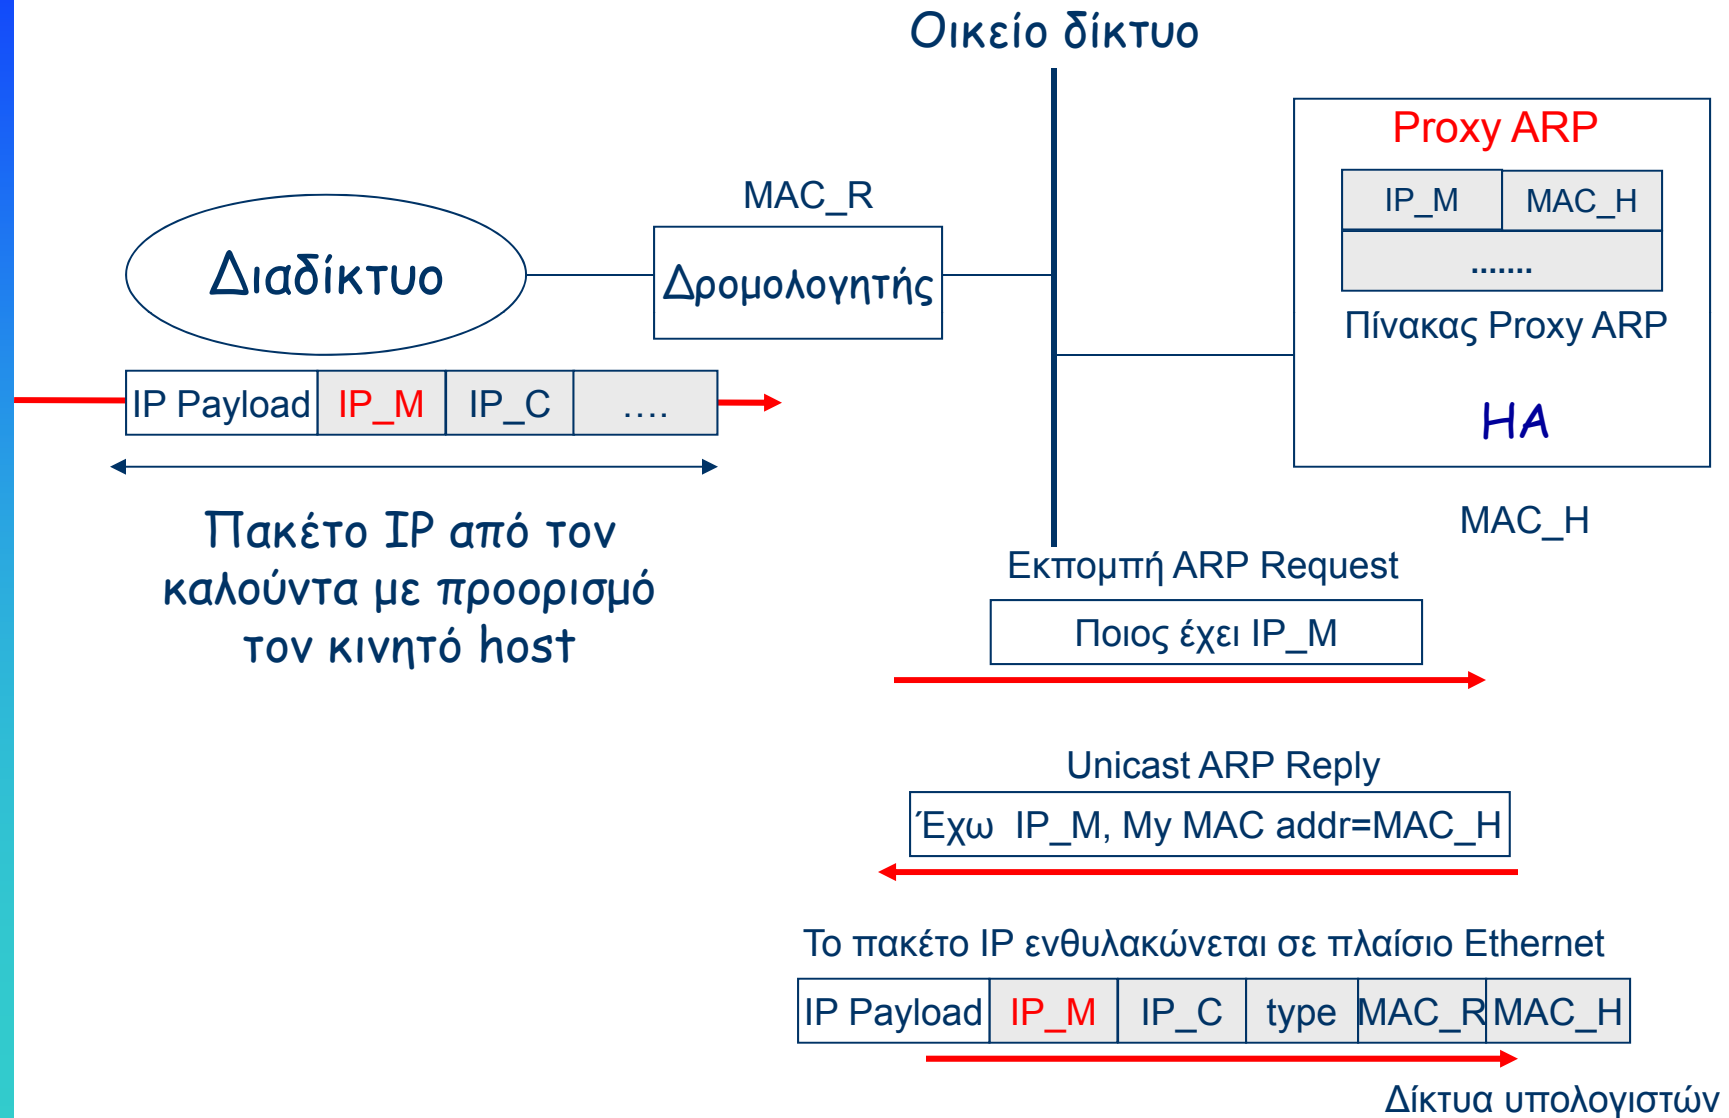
Οικείο δίκτυο

Proxy ARP

| IP_M | MAC_H |
|---|---|
| ....... | |

Πίνακας Proxy ARP

HA

MAC_R

Διαδίκτυο

Δρομολογητής

| IP Payload | IP_M | IP_C | .... |
|---|---|---|---|

Πακέτο IP από τον καλούντα με προορισμό τον κινητό host

MAC_H

Εκπομπή ARP Request

Ποιος έχει IP_M

Unicast ARP Reply

Έχω IP_M, My MAC addr=MAC_H

Το πακέτο IP ενθυλακώνεται σε πλαίσιο Ethernet

| IP Payload | IP_M | IP_C | type | MAC_R | MAC_H |
|---|---|---|---|---|---|

Δίκτυα υπολογιστών